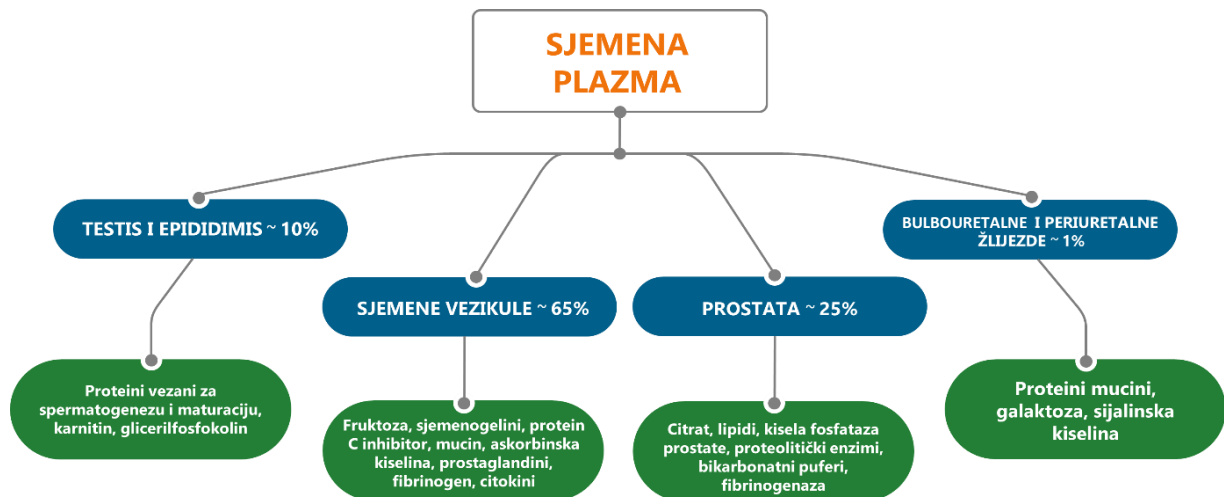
SJEMENA PLAZMA

TESTIS I EPIDIDIMIS ~ 10%

Proteini vezani za spermatogenezu i maturaciju, karnitin, glicerilfosfokolin

SJEMENE VEZIKULE ~ 65%

Fruktoza, sjemenogelini, protein C inhibitor, mucin, askorbinska kiselina, prostaglandini, fibrinogen, citokini

PROSTATA ~ 25%

Citrat, lipidi, kisela fosfataza prostate, proteolitički enzimi, bikarbonatni puferi, fibrinogenaza

BULBOURETALNE I PERIURETALNE ŽLIJEZDE ~ 1%

Proteini mucini, galaktoza, sijalinska kiselina